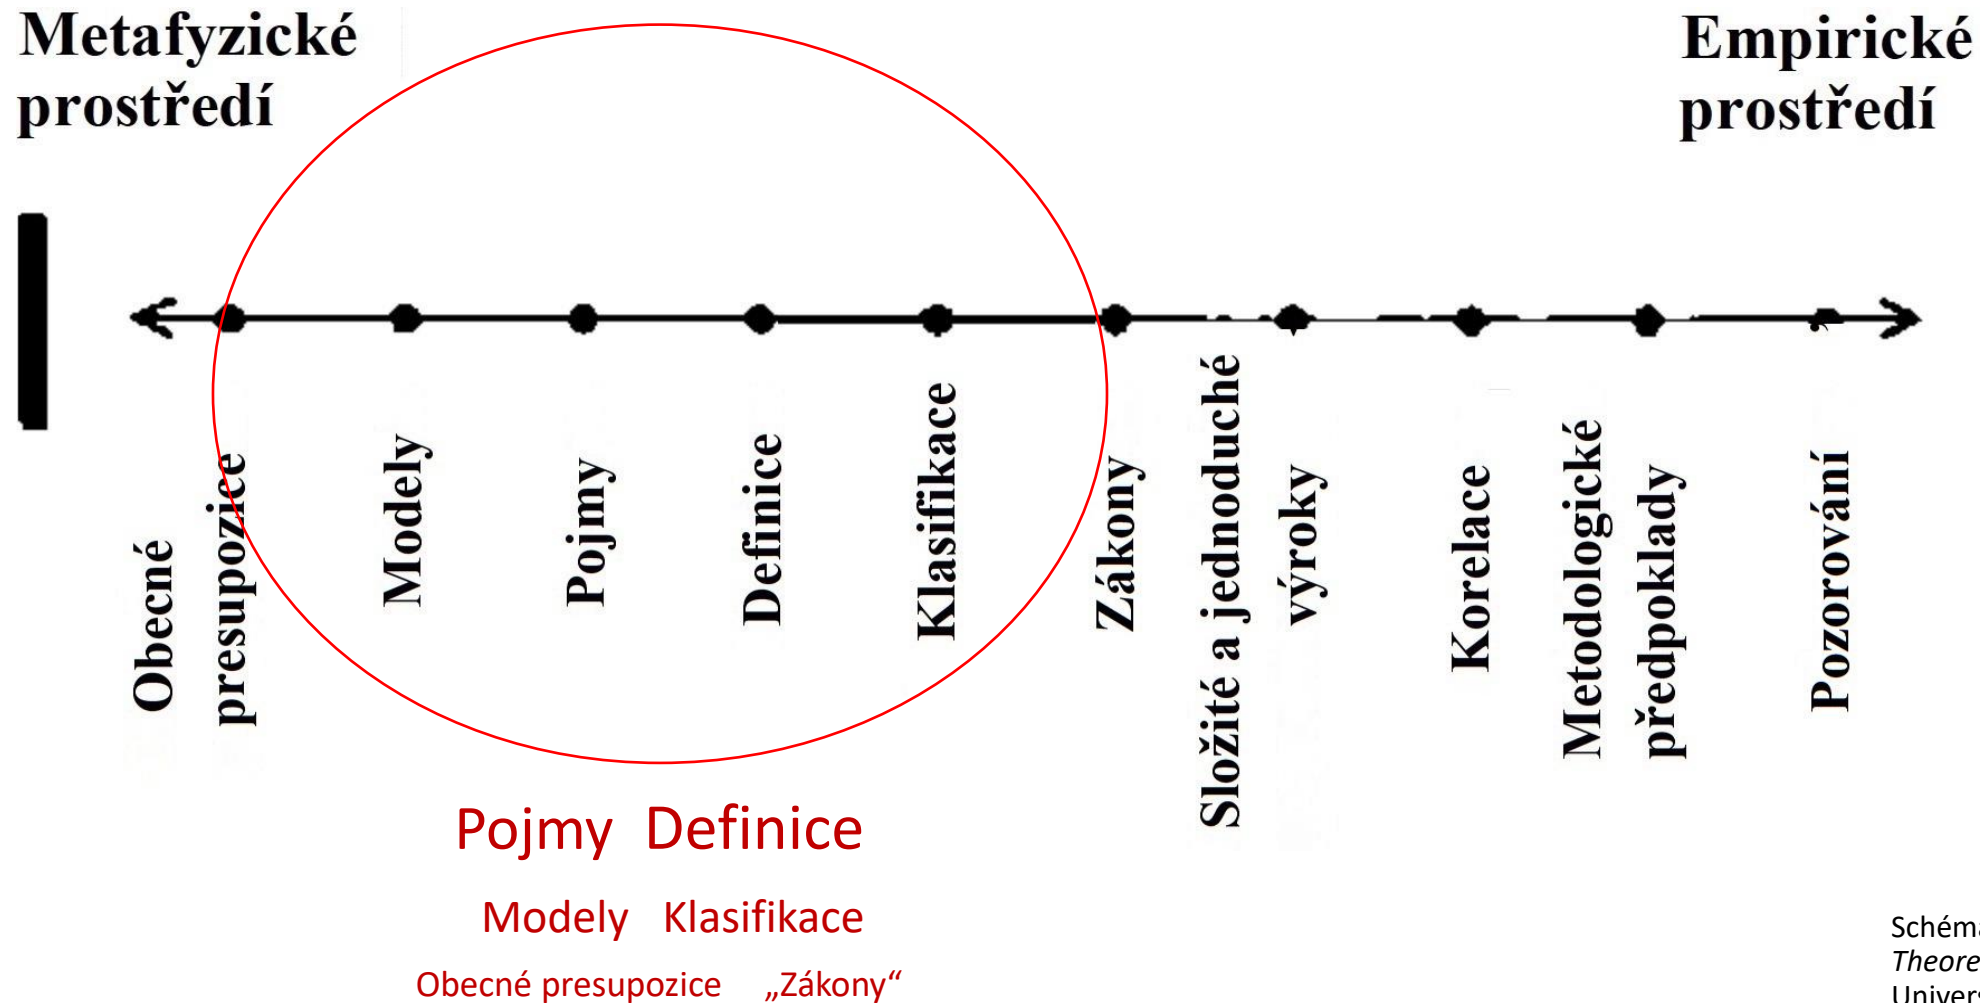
Metafyzické prostředí

Empirické prostředí

Obecné presupozice

Modely

Pojmy

Definice

Klasifikace

Zákony

Složité a jednoduché výroky

Korelace

Metodologické předpoklady

Pozorování

Pojmy Definice

Modely Klasifikace

Obecné presupozice „Zákony“

Schém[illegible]
Theore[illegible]
Univer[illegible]